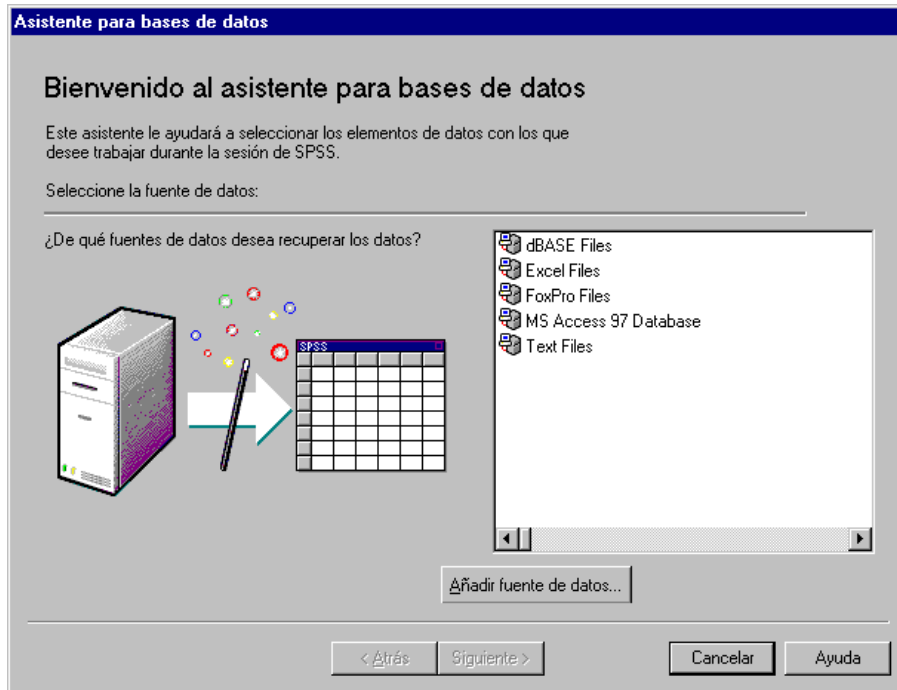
Asistente para bases de datos

Bienvenido al asistente para bases de datos

Este asistente le ayudará a seleccionar los elementos de datos con los que desee trabajar durante la sesión de SPSS.

Seleccione la fuente de datos:

¿De qué fuentes de datos desea recuperar los datos?

SPSS

dBASE Files
Excel Files
FoxPro Files
MS Access 97 Database
Text Files

Añadir fuente de datos...

< Atrás | Siguiente > | Cancelar | Ayuda